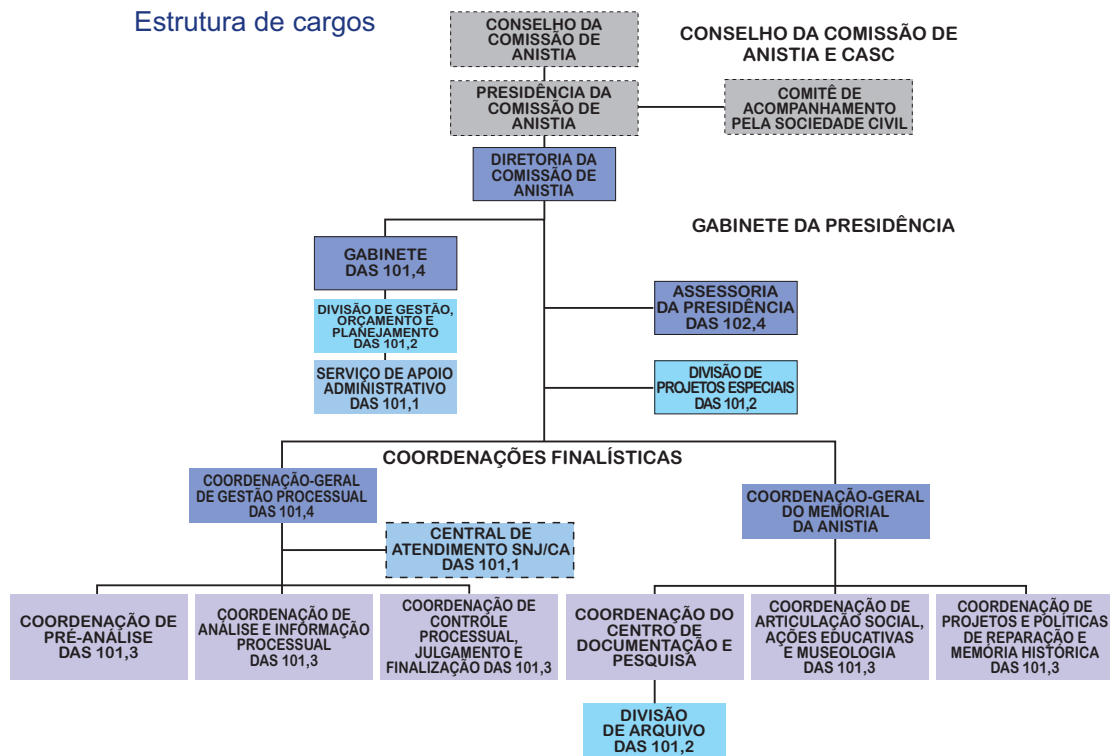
Estrutura de cargos

CONSELHO DA COMISSÃO DE ANISTIA

CONSELHO DA COMISSÃO DE ANISTIA E CASC

PRESIDÊNCIA DA COMISSÃO DE ANISTIA

COMITÊ DE ACOMPANHAMENTO PELA SOCIEDADE CIVIL

DIRETORIA DA COMISSÃO DE ANISTIA

GABINETE DA PRESIDÊNCIA

GABINETE DAS 101,4

DIVISÃO DE GESTÃO, ORÇAMENTO E PLANEJAMENTO DAS 101,2

SERVIÇO DE APOIO ADMINISTRATIVO DAS 101,1

ASSESSORIA DA PRESIDÊNCIA DAS 102,4

DIVISÃO DE PROJETOS ESPECIAIS DAS 101,2

COORDENAÇÕES FINALÍSTICAS

COORDENAÇÃO-GERAL DE GESTÃO PROCESSUAL DAS 101,4

CENTRAL DE ATENDIMENTO SNJ/CA DAS 101,1

COORDENAÇÃO-GERAL DO MEMORIAL DA ANISTIA

COORDENAÇÃO DE PRÉ-ANÁLISE DAS 101,3

COORDENAÇÃO DE ANÁLISE E INFORMAÇÃO PROCESSUAL DAS 101,3

COORDENAÇÃO DE CONTROLE PROCESSUAL, JULGAMENTO E FINALIZAÇÃO DAS 101,3

COORDENAÇÃO DO CENTRO DE DOCUMENTAÇÃO E PESQUISA

COORDENAÇÃO DE ARTICULAÇÃO SOCIAL, AÇÕES EDUCATIVAS E MUSEOLOGIA DAS 101,3

COORDENAÇÃO DE PROJETOS E POLÍTICAS DE REPARAÇÃO E MEMÓRIA HISTÓRICA DAS 101,3

DIVISÃO DE ARQUIVO DAS 101,2